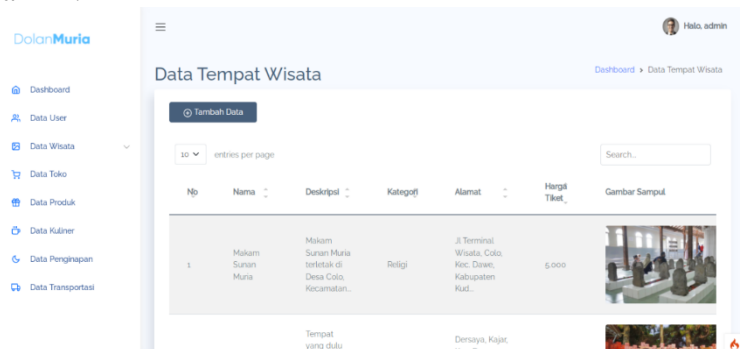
DolanMuria

Dashboard
Data User
Data Wisata
Data Toko
Data Produk
Data Kuliner
Data Penginapan
Data Transportasi

≡

Halo, admin

Data Tempat Wisata

Dashboard > Data Tempat Wisata

⊕ Tambah Data

10 entries per page

Search...

| No | Nama | Deskripsi | Kategori | Alamat | Harga Tiket | Gambar Sampul |
|---|---|---|---|---|---|---|
| 1 | Makam Sunan Muria | Makam Sunan Muria terletak di Desa Colo, Kecamatan... | Religi | Jl Terminal Wisata, Colo, Kec. Dawe, Kabupaten Kud... | 5.000 | |
| | | Tempat yang dulu | | Dersaya, Kajar, | | |